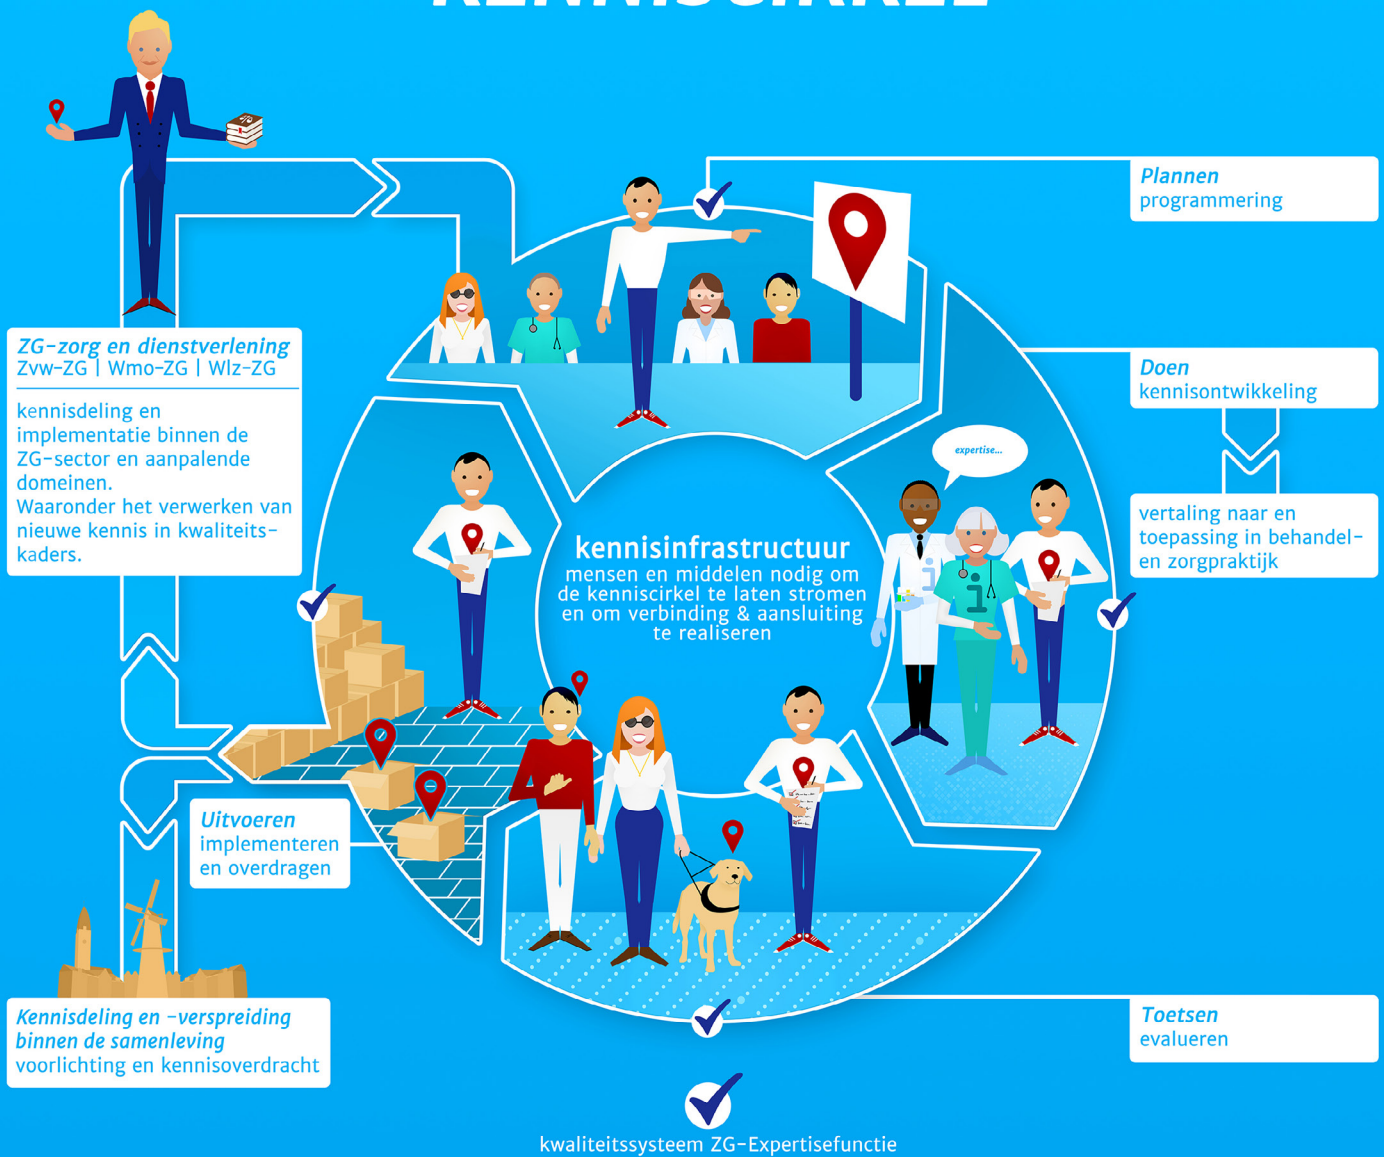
Plannen
programmering

ZG-zorg en dienstverlening
Zvw-ZG | Wmo-ZG | Wlz-ZG

kennisdeling en implementatie binnen de ZG-sector en aanpalende domeinen.
Waaronder het verwerken van nieuwe kennis in kwaliteitskaders.

Doen
kennisontwikkeling

expertise...

vertaling naar en toepassing in behandel- en zorgpraktijk

kennisinfrastructuur
mensen en middelen nodig om de kenniscirkel te laten stromen en om verbinding & aansluiting te realiseren

Uitvoeren
implementeren en overdragen

Kennisdeling en -verspreiding binnen de samenleving
voorlichting en kennisoverdracht

Toetsen
evalueren

kwaliteitssysteem ZG-Expertisefunctie